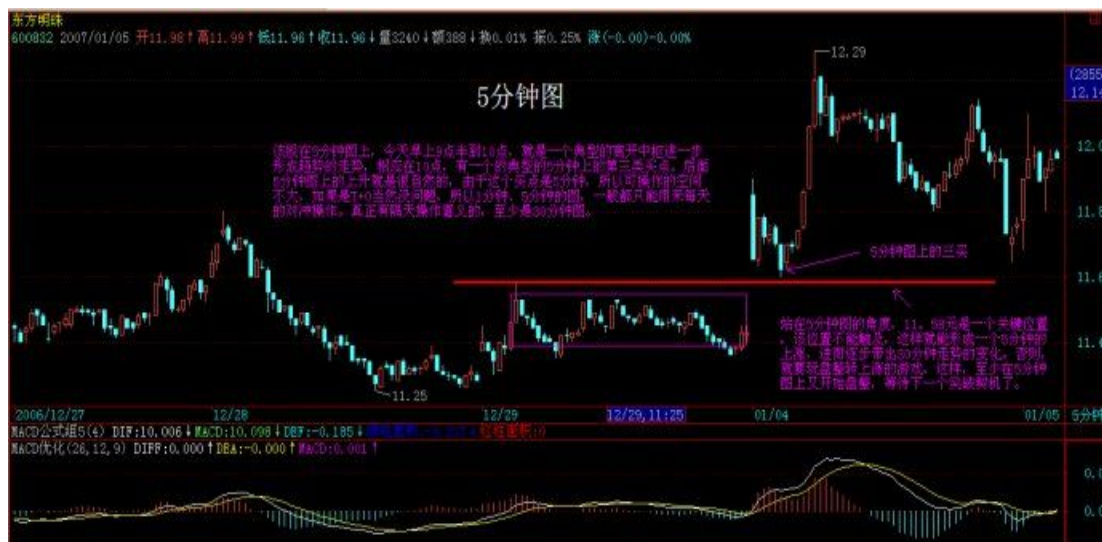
东方明珠

600832 2007/01/05 开11.98↑高11.99↑低11.96↑收11.98↓量3240↓额388↓换0.01% 振0.25% 涨(-0.00)-0.00%

5分钟图

12.29

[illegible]

5分钟图上的三买

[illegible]

11.25

2006/12/27 12/28 12/29 12/29,11:25 01/04 01/05 5分钟

MACD公式组5(4) DIF:10.006↓MACD:10.098↓DEF:-0.185↓ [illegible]

MACD优化(26,12,9) DIFF:0.000↑DEA:-0.000↑MACD:0.001↑

(2855
12.1
12.0
11.8
11.6
11.4
0.0
0.0